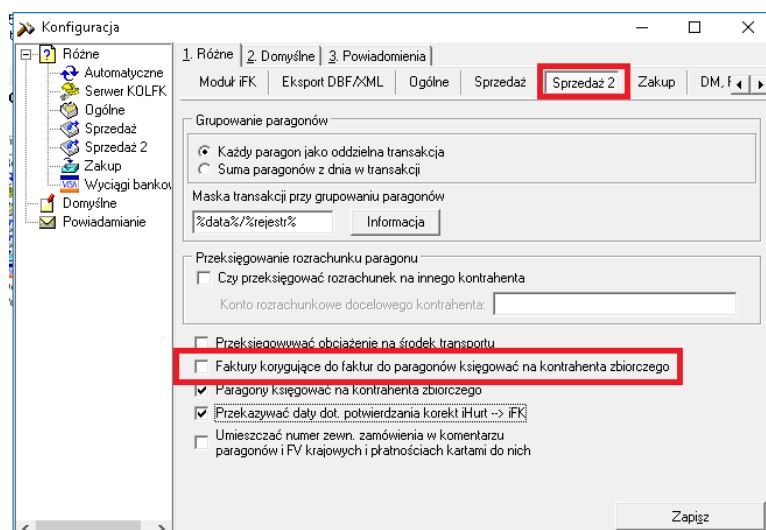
Konfiguracja

Różne
Automatyczne
Serwer KOLFK
Ogólne
Sprzedaż
Sprzedaż 2
Zakup
Wyciągi banko
Domyślne
Powiadamianie

1. Różne | 2. Domyślne | 3. Powiadomienia

Moduł iFK | Eksport DBF/XML | Ogólne | Sprzedaż | Sprzedaż 2 | Zakup | DM, F

Grupowanie paragonów
Każdy paragon jako oddzielna transakcja
Suma paragonów z dnia w transakcji
Maska transakcji przy grupowaniu paragonów
%data%/%rejestr%
Informacja

Przeksięgowanie rozrachunku paragonu
Czy przeksięgować rozrachunek na innego kontrahenta
Konto rozrachunkowe docelowego kontrahenta:

Przeksięgowywać obciążenie na środek transportu
Faktury korygujące do faktur do paragonów księgować na kontrahenta zbiorczego
Paragony księgować na kontrahenta zbiorczego
Przekazywać daty dot. potwierdzania korekt iHurt --> iFK
Umieszczać numer zewn. zamówienia w komentarzu paragonów i FV krajowych i płatnościach kartami do nich

Zapisz